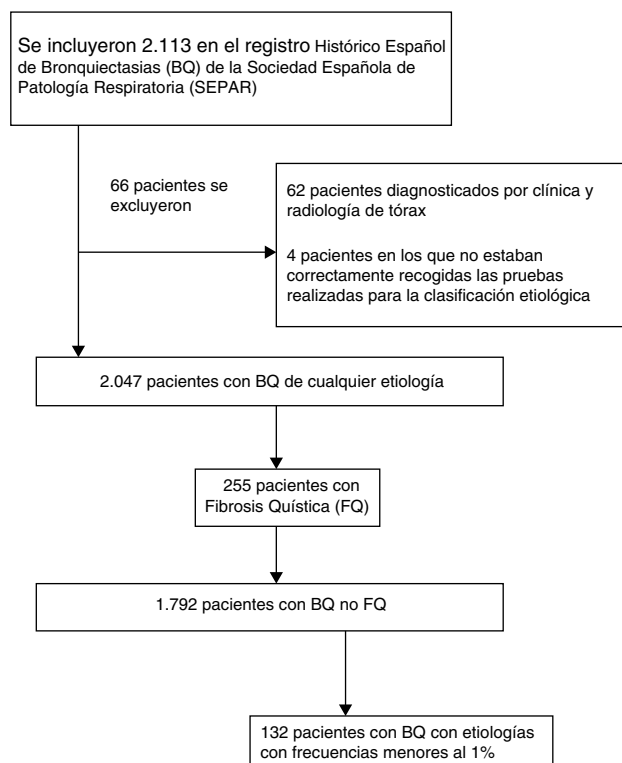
Se incluyeron 2.113 en el registro Histórico Español de Bronquiectasias (BQ) de la Sociedad Española de Patología Respiratoria (SEPAR)

66 pacientes se excluyeron

62 pacientes diagnosticados por clínica y radiología de tórax

4 pacientes en los que no estaban correctamente recogidas las pruebas realizadas para la clasificación etiológica

2.047 pacientes con BQ de cualquier etiología

255 pacientes con Fibrosis Quística (FQ)

1.792 pacientes con BQ no FQ

132 pacientes con BQ con etiologías con frecuencias menores al 1%